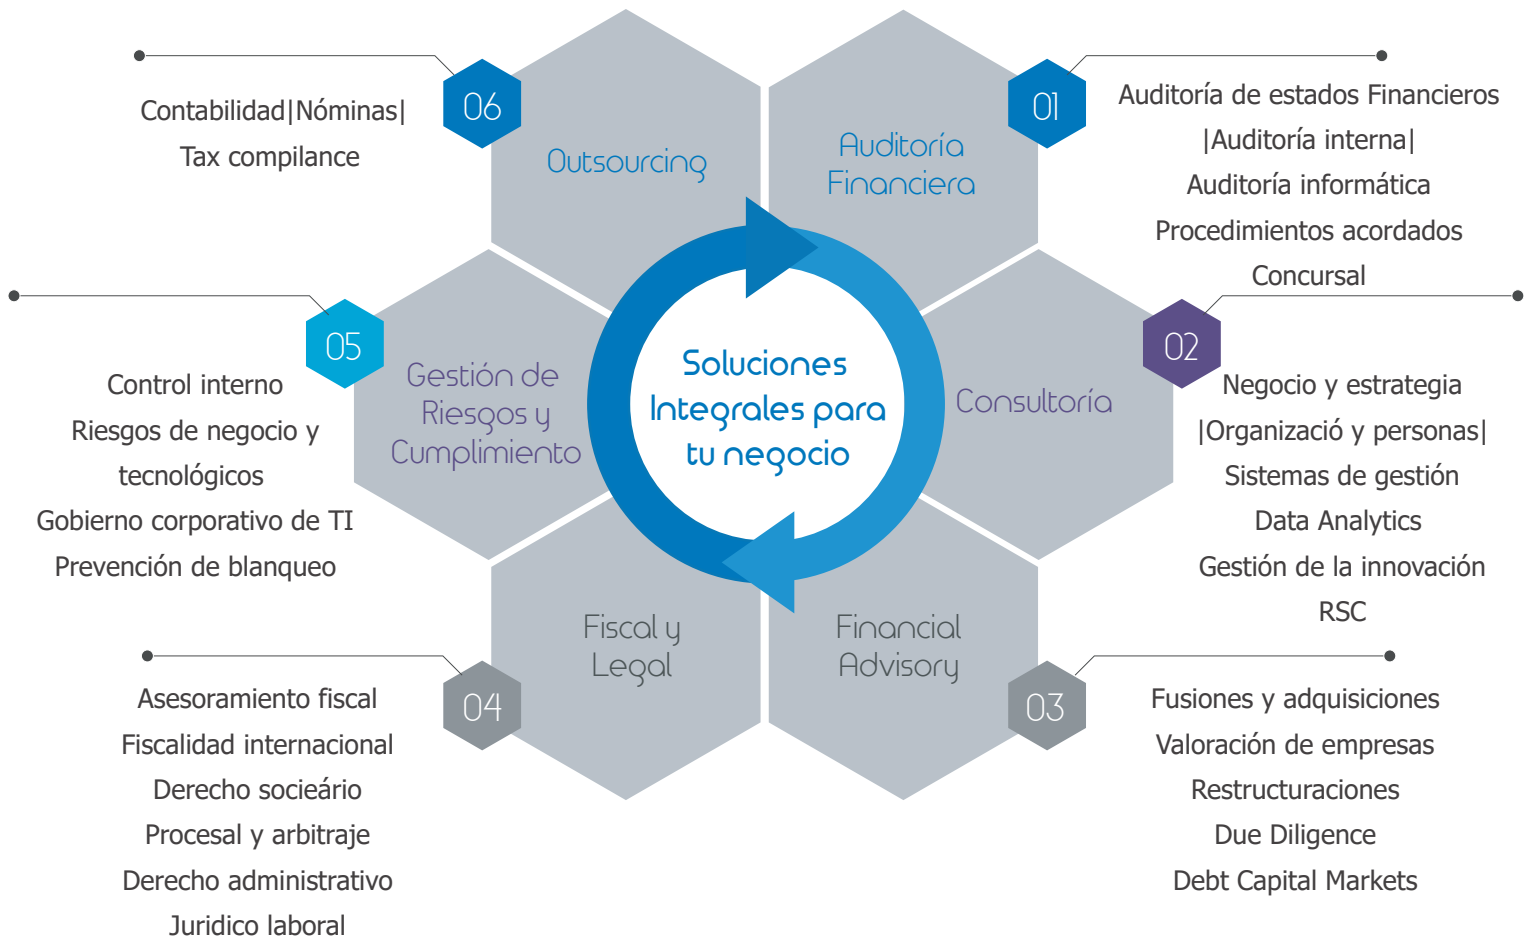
06
Contabilidad|Nóminas|
Tax compilance

Outsourcing

Auditoría Financiera

01
Auditoría de estados Financieros
|Auditoría interna|
Auditoría informática
Procedimientos acordados
Concursal

05
Control interno
Riesgos de negocio y tecnológicos
Gobierno corporativo de TI
Prevención de blanqueo

Gestión de Riesgos y Cumplimiento

Soluciones Integrales para tu negocio

Consultoría

02
Negocio y estrategia
|Organizació y personas|
Sistemas de gestión
Data Analytics
Gestión de la innovación
RSC

Fiscal y Legal

Financial Advisory

04
Asesoramiento fiscal
Fiscalidad internacional
Derecho socieário
Procesal y arbitraje
Derecho administrativo
Juridico laboral

03
Fusiones y adquisiciones
Valoración de empresas
Restructuraciones
Due Diligence
Debt Capital Markets